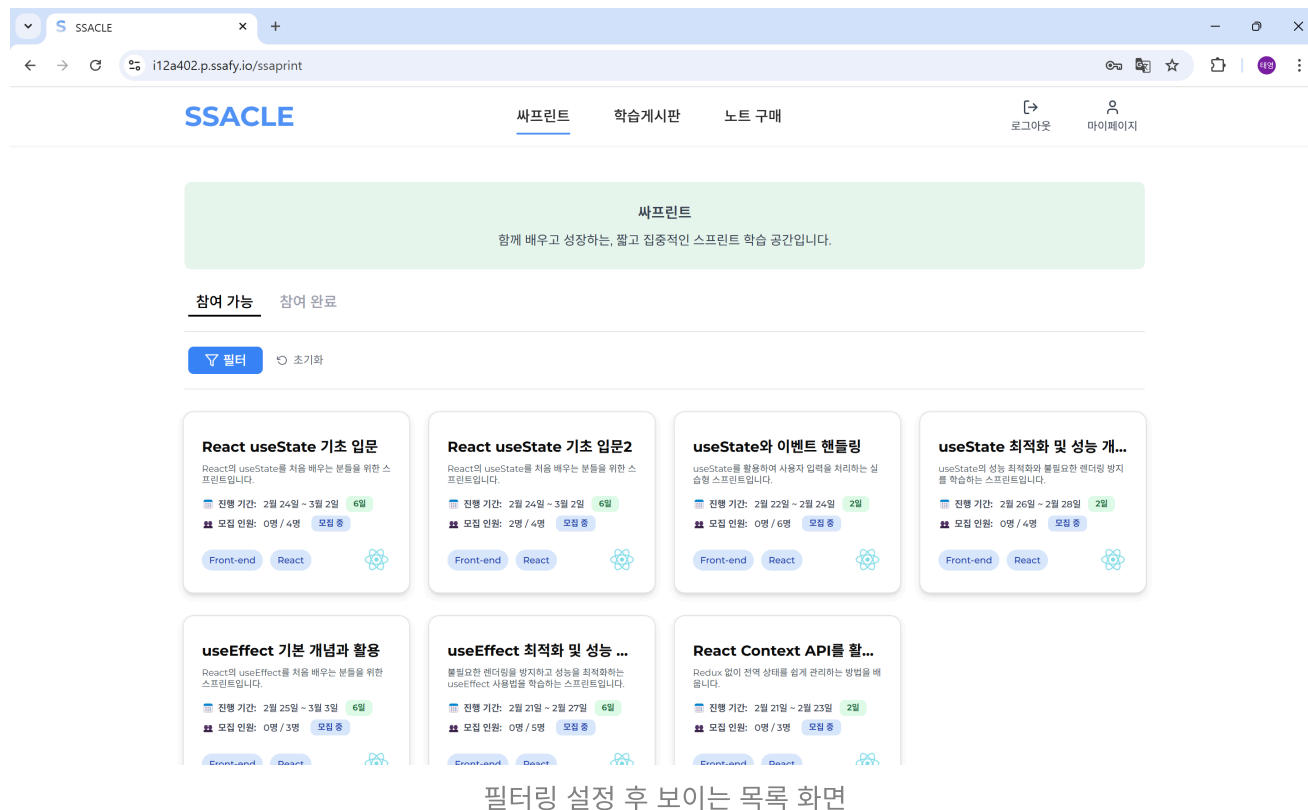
S SSACLE

i12a402.p.ssafy.io/ssaprint

태영

SSACLE

싸프린트 학습게시판 노트 구매

로그아웃 마이페이지

싸프린트

함께 배우고 성장하는, 짧고 집중적인 스프린트 학습 공간입니다.

참여 가능 참여 완료

필터 초기화

React useState 기초 입문
React의 useState를 처음 배우는 분들을 위한 스프린트입니다.
진행 기간: 2월 24일 ~ 3월 2일 6일
모집 인원: 0명 / 4명 모집 중
Front-end React

React useState 기초 입문2
React의 useState를 처음 배우는 분들을 위한 스프린트입니다.
진행 기간: 2월 24일 ~ 3월 2일 6일
모집 인원: 2명 / 4명 모집 중
Front-end React

useState와 이벤트 핸들링
useState를 활용하여 사용자 입력을 처리하는 실습형 스프린트입니다.
진행 기간: 2월 22일 ~ 2월 24일 2일
모집 인원: 0명 / 6명 모집 중
Front-end React

useState 최적화 및 성능 개...
useState의 성능 최적화와 불필요한 렌더링 방지를 학습하는 스프린트입니다.
진행 기간: 2월 26일 ~ 2월 28일 2일
모집 인원: 0명 / 4명 모집 중
Front-end React

useEffect 기본 개념과 활용
React의 useEffect를 처음 배우는 분들을 위한 스프린트입니다.
진행 기간: 2월 25일 ~ 3월 3일 6일
모집 인원: 0명 / 3명 모집 중
Front-end React

useEffect 최적화 및 성능 ...
불필요한 렌더링을 방지하고 성능을 최적화하는 useEffect 사용법을 학습하는 스프린트입니다.
진행 기간: 2월 21일 ~ 2월 27일 6일
모집 인원: 0명 / 5명 모집 중
Front-end React

React Context API를 활...
Redux 없이 전역 상태를 쉽게 관리하는 방법을 배웁니다.
진행 기간: 2월 21일 ~ 2월 23일 2일
모집 인원: 0명 / 3명 모집 중
Front-end React

필터링 설정 후 보이는 목록 화면